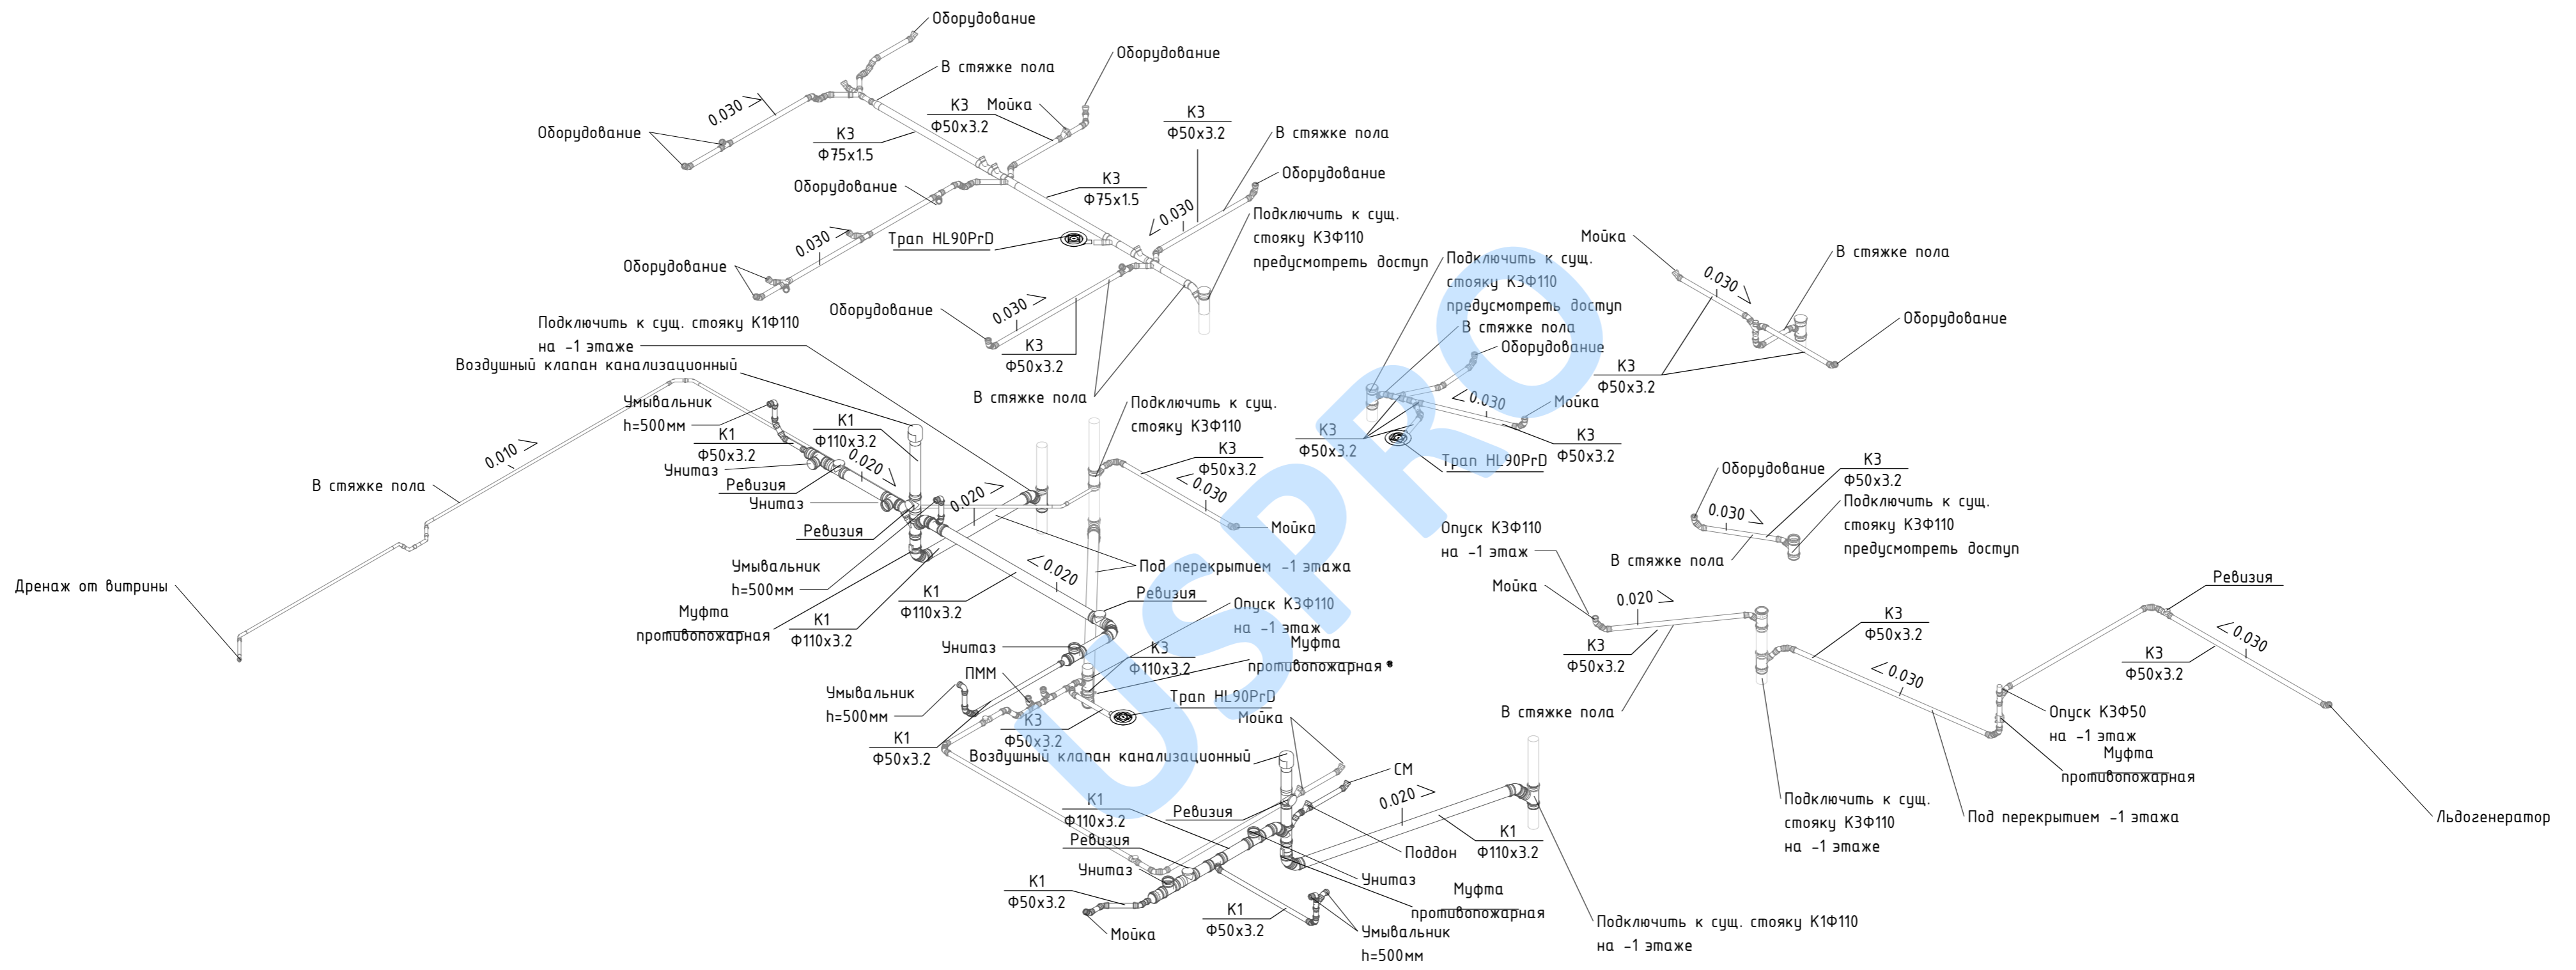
Оборудование
Оборудование
В стяжке пола
0.030
К3 Мойка
Ф50х3.2
Оборудование
К3
Ф75х1.5
К3
Ф50х3.2
В стяжке пола
Оборудование
К3
Ф75х1.5
0.030
Оборудование
Подключить к сущ. стояку К3Ф110 предусмотреть доступ
0.030
Трап HL90PrD
Оборудование
0.030
Оборудование
К3
Ф50х3.2
Подключить к сущ. стояку К1Ф110 на -1 этаже
Воздушный клапан канализационный
В стяжке пола
Умывальник h=500мм
К1
Ф50х3.2
Унитаз
Ревизия
Унитаз
Ревизия
К1
Ф110х3.2
0.020
0.020
Подключить к сущ. стояку К3Ф110
К3
Ф50х3.2
0.030
Мойка
0.010
В стяжке пола
Дренаж от витрины
Умывальник h=500мм
Муфта противопожарная
К1
Ф110х3.2
К1
Ф110х3.2
0.020
Под перекрытием -1 этажа
Ревизия
Опуск К3Ф110 на -1 этаж
Унитаз
ПММ
К3
Ф110х3.2
Муфта противопожарная
Трап HL90PrD
Мойка
Умывальник h=500мм
К3
Ф50х3.2
К1
Ф50х3.2
Воздушный клапан канализационный
СМ
К1
Ф110х3.2
Ревизия
Ревизия
0.020
Унитаз
Поддон
К1
Ф110х3.2
Унитаз
К1
Ф50х3.2
Муфта противопожарная
Мойка
К1
Ф50х3.2
Умывальник h=500мм
Подключить к сущ. стояку К1Ф110 на -1 этаже
Подключить к сущ. стояку К3Ф110 предусмотреть доступ
В стяжке пола
Оборудование
0.030
Мойка
К3
Ф50х3.2
Трап HL90PrD
К3
Ф50х3.2
Мойка
0.030
В стяжке пола
Оборудование
К3
Ф50х3.2
Оборудование
К3
Ф50х3.2
0.030
Подключить к сущ. стояку К3Ф110 предусмотреть доступ
В стяжке пола
Опуск К3Ф110 на -1 этаж
Мойка
0.020
К3
Ф50х3.2
В стяжке пола
К3
Ф50х3.2
0.030
Ревизия
К3
Ф50х3.2
0.030
Опуск К3Ф50 на -1 этаж
Муфта противопожарная
Подключить к сущ. стояку К3Ф110 на -1 этаже
Под перекрытием -1 этажа
Льдогенератор
USPRO